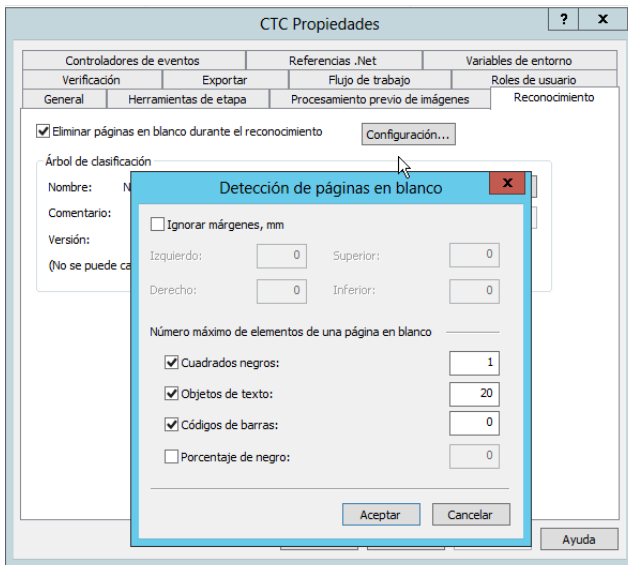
CTC Propiedades
?
x

Controladores de eventos | Referencias .Net | Variables de entorno
Verificación | Exportar | Flujo de trabajo | Roles de usuario
General | Herramientas de etapa | Procesamiento previo de imágenes | Reconocimiento

Eliminar páginas en blanco durante el reconocimiento
Configuración...

Árbol de clasificación
Nombre: N
Comentario:
Versión:
(No se puede ca

Ayuda

Detección de páginas en blanco
x

Ignorar márgenes, mm
Izquierdo: 0
Superior: 0
Derecho: 0
Inferior: 0

Número máximo de elementos de una página en blanco
Cuadrados negros: 1
Objetos de texto: 20
Códigos de barras: 0
Porcentaje de negro: 0

Aceptar
Cancelar